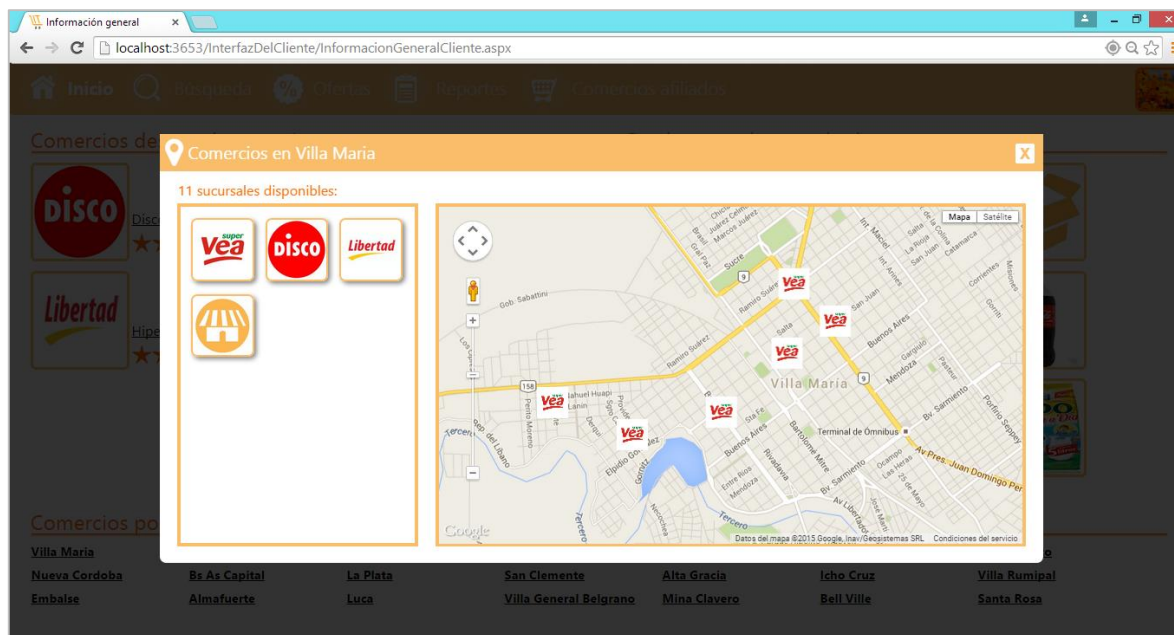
Información general ×

localhost:3653/InterfazDelCliente/InformacionGeneralCliente.aspx

Inicio Búsqueda Ofertas Reportes Comercios afiliados

Comercios de

DISCO Disc

Libertad Hipe

Comercios en Villa Maria X

11 sucursales disponibles:

super Vea DISCO Libertad

Mapa Satélite

Villa María

Gob. Sabattini

Sucre

Ramiro Suárez

San Juan

Buenos Aires

Mendoza

Terminal de Ómnibus

Av. Pres. Juan Domingo Per

Bv. Sarmiento

Av. Libertador

Tercero

Google

Datos del mapa ©2015 Google, Inav/Geosistemas SRL Condiciones del servicio

Comercios po

Villa Maria

Nueva Cordoba Bs As Capital La Plata San Clemente Alta Gracia Icho Cruz Villa Rumipal

Embalse Almafuerte Luca Villa General Belgrano Mina Clavero Bell Ville Santa Rosa